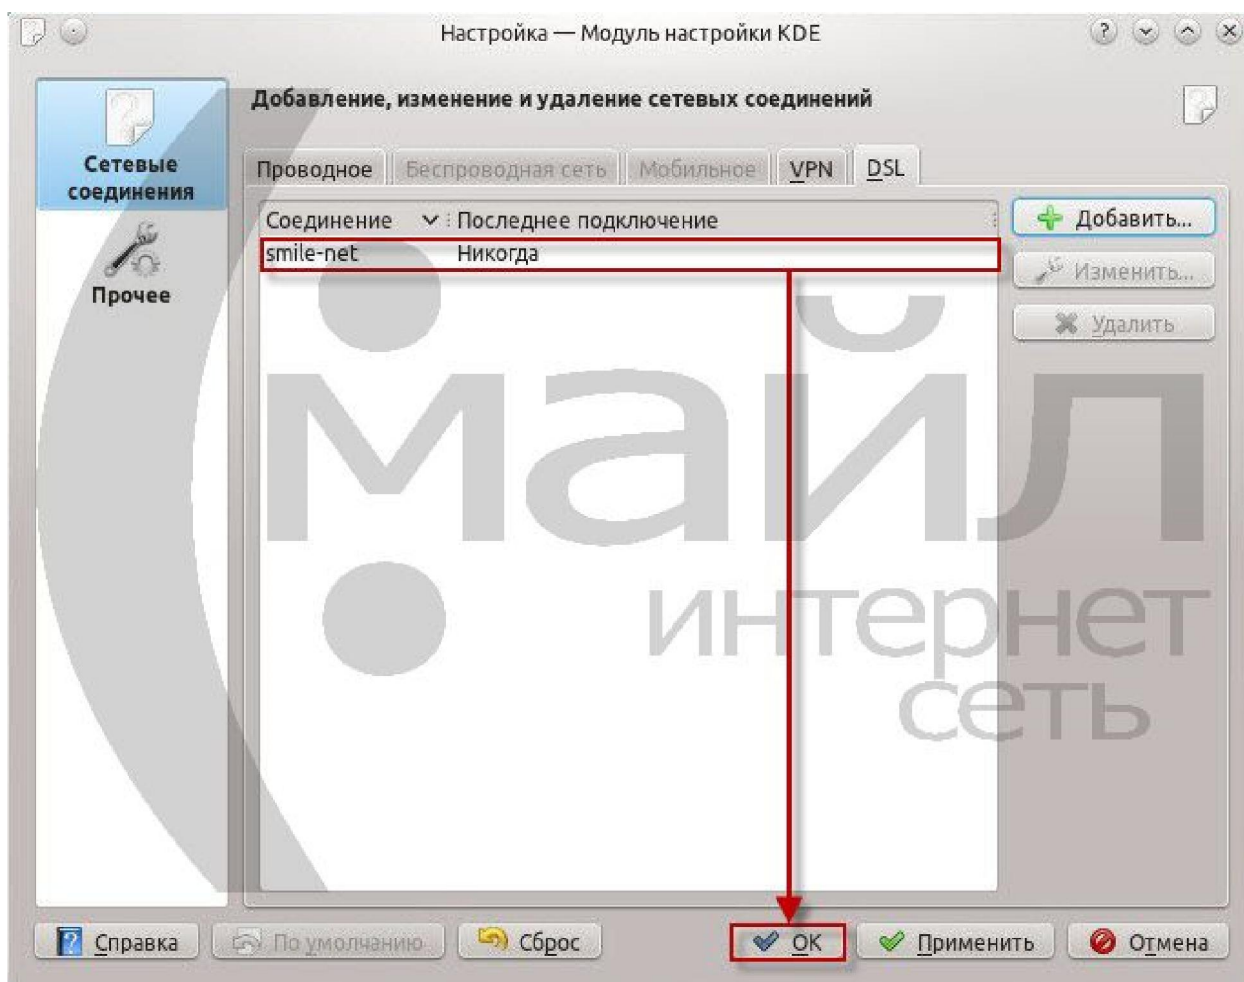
Настройка — Модуль настройки KDE

Сетевые соединения

Прочее

Добавление, изменение и удаление сетевых соединений

Проводное | Беспроводная сеть | Мобильное | VPN | DSL

| Соединение | Последнее подключение |
|---|---|
| smile-net | Никогда |

Добавить...
Изменить...
Удалить

майл интернет сеть

Справка | По умолчанию | Сброс | OK | Применить | Отмена